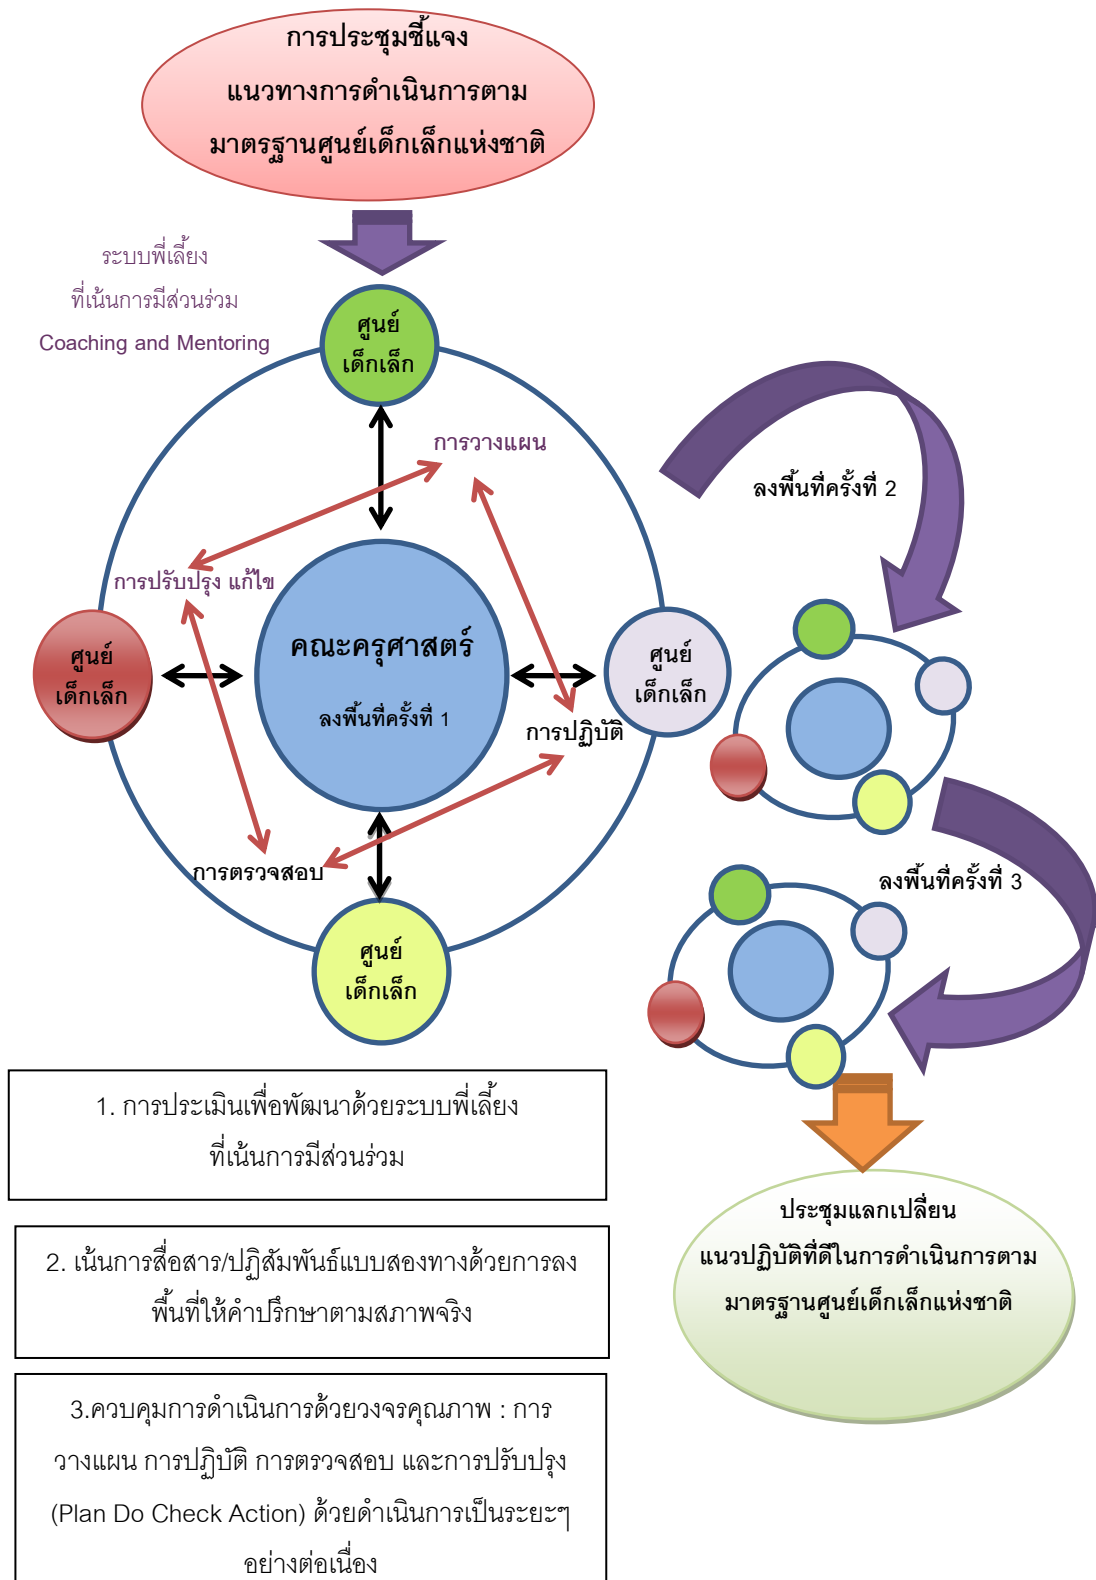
การประชุมชี้แจง
แนวทางการดำเนินการตาม
มาตรฐานศูนย์เด็กเล็กแห่งชาติ

ระบบพี่เลี้ยง
ที่เน้นการมีส่วนร่วม
Coaching and Mentoring

ศูนย์
เด็กเล็ก

การวางแผน

ลงพื้นที่ครั้งที่ 2

การปรับปรุง แก้ไข

ศูนย์
เด็กเล็ก

คณะครุศาสตร์
ลงพื้นที่ครั้งที่ 1

ศูนย์
เด็กเล็ก

การปฏิบัติ

การตรวจสอบ

ลงพื้นที่ครั้งที่ 3

ศูนย์
เด็กเล็ก

1. การประเมินเพื่อพัฒนาด้วยระบบพี่เลี้ยง ที่เน้นการมีส่วนร่วม

2. เน้นการสื่อสาร/ปฏิสัมพันธ์แบบสองทางด้วยการลงพื้นที่ให้คำปรึกษาตามสภาพจริง

3.ควบคุมการดำเนินการด้วยวงจรคุณภาพ : การวางแผน การปฏิบัติ การตรวจสอบ และการปรับปรุง (Plan Do Check Action) ด้วยดำเนินการเป็นระยะๆ อย่างต่อเนื่อง

ประชุมแลกเปลี่ยน
แนวปฏิบัติที่ดีในการดำเนินการตาม
มาตรฐานศูนย์เด็กเล็กแห่งชาติ